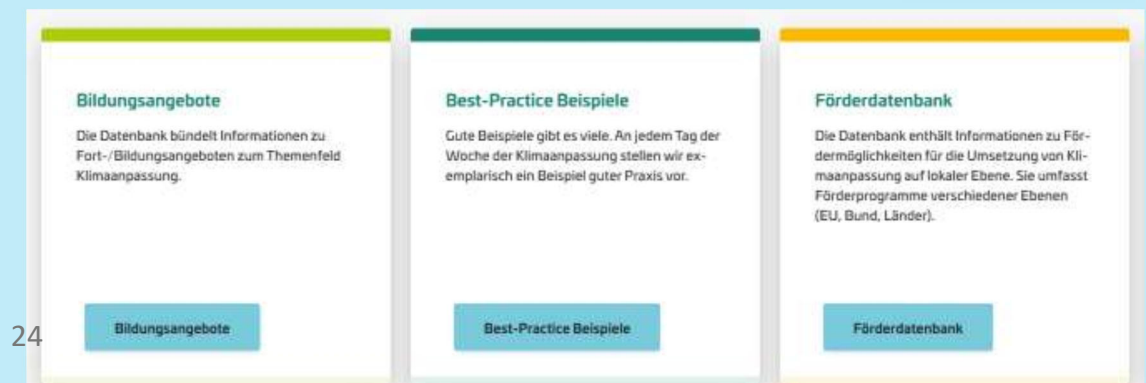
Bildungsangebote

Die Datenbank bündelt Informationen zu Fort-/Bildungsangeboten zum Themenfeld Klimaanpassung.

Bildungsangebote

Best-Practice Beispiele

Gute Beispiele gibt es viele. An jedem Tag der Woche der Klimaanpassung stellen wir exemplarisch ein Beispiel guter Praxis vor.

Best-Practice Beispiele

Förderdatenbank

Die Datenbank enthält Informationen zu Fördermöglichkeiten für die Umsetzung von Klimaanpassung auf lokaler Ebene. Sie umfasst Förderprogramme verschiedener Ebenen (EU, Bund, Länder).

Förderdatenbank

24